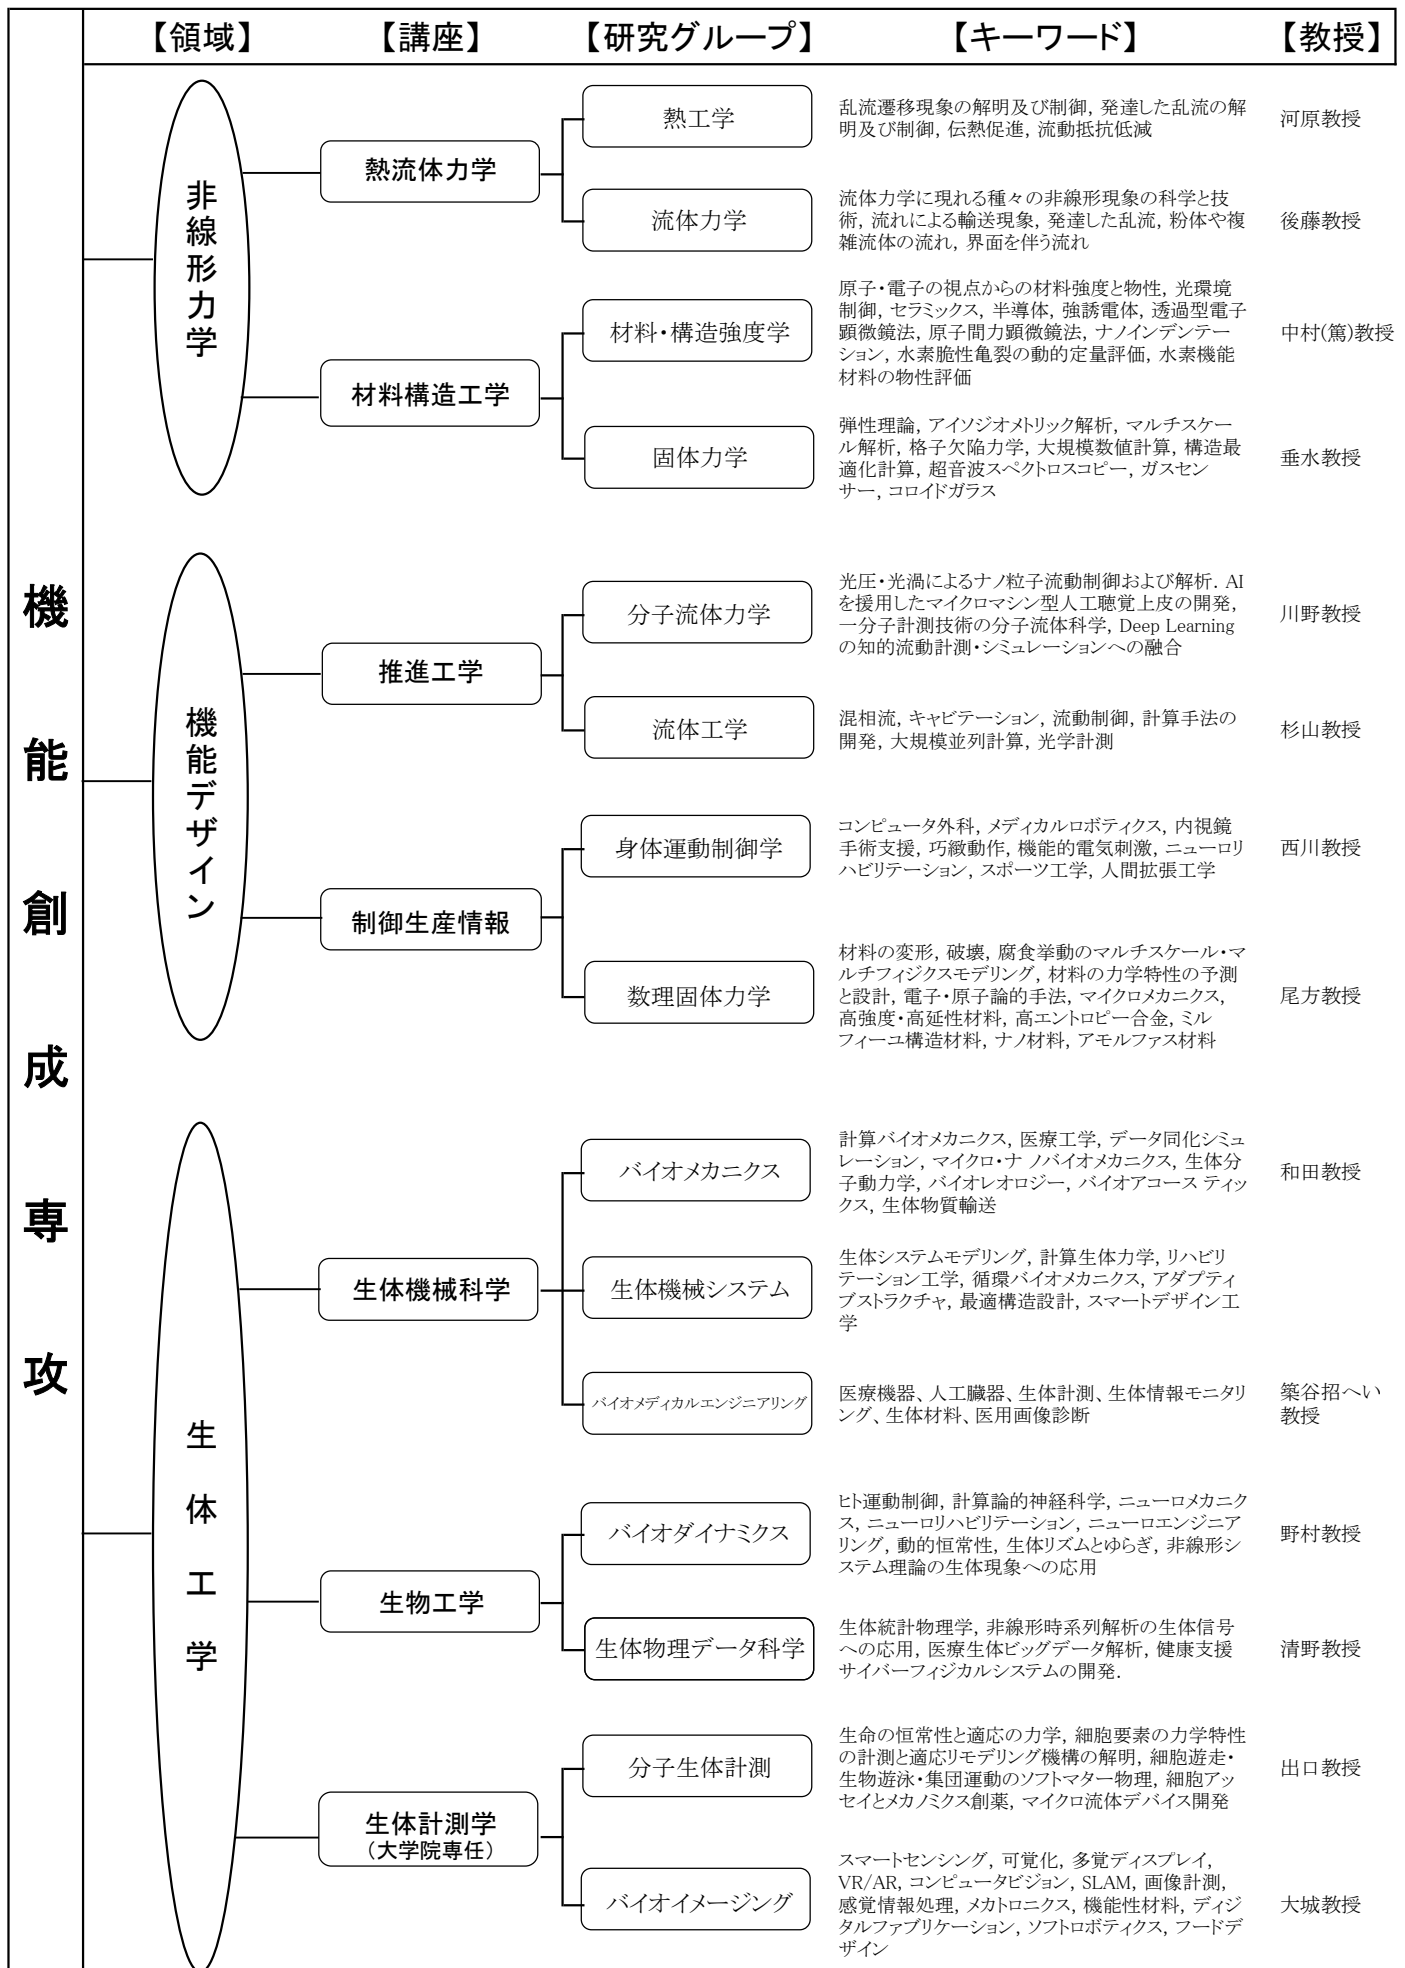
【領域】 【講座】 【研究グループ】 【キーワード】 【教授】

機能創成専攻

非線形力学

熱流体力学

熱工学
乱流遷移現象の解明及び制御, 発達した乱流の解明及び制御, 伝熱促進, 流動抵抗低減
河原教授

流体力学
流体力学に現れる種々の非線形現象の科学と技術, 流れによる輸送現象, 発達した乱流, 粉体や複雑流体の流れ, 界面を伴う流れ
後藤教授

材料構造工学

材料・構造強度学
原子・電子の視点からの材料強度と物性, 光環境制御, セラミックス, 半導体, 強誘電体, 透過型電子顕微鏡法, 原子間力顕微鏡法, ナノインデンテーション, 水素脆性亀裂の動的定量評価, 水素機能材料の物性評価
中村(篤)教授

固体力学
弾性理論, アイソジオメトリック解析, マルチスケール解析, 格子欠陥力学, 大規模数値計算, 構造最適化計算, 超音波スペクトロスコピー, ガスセンサー, コロイドガラス
垂水教授

機能デザイン

推進工学

分子流体力学
光圧・光渦によるナノ粒子流動制御および解析. AIを援用したマイクロマシン型人工聴覚上皮の開発, 一分子計測技術の分子流体科学, Deep Learningの知的流動計測・シミュレーションへの融合
川野教授

流体工学
混相流, キャビテーション, 流動制御, 計算手法の開発, 大規模並列計算, 光学計測
杉山教授

制御生産情報

身体運動制御学
コンピュータ外科, メディカルロボティクス, 内視鏡手術支援, 巧緻動作, 機能的電気刺激, ニューロリハビリテーション, スポーツ工学, 人間拡張工学
西川教授

数理固体力学
材料の変形, 破壊, 腐食挙動のマルチスケール・マルチフィジクスモデリング, 材料の力学特性の予測と設計, 電子・原子論的手法, マイクロメカニクス, 高強度・高延性材料, 高エントロピー合金, ミルフィーユ構造材料, ナノ材料, アモルファス材料
尾方教授

生体工学

生体機械科学

バイオメカニクス
計算バイオメカニクス, 医療工学, データ同化シミュレーション, マイクロ・ナ ノバイオメカニクス, 生体分子動力学, バイオレオロジー, バイオアコース ティックス, 生体物質輸送
和田教授

生体機械システム
生体システムモデリング, 計算生体力学, リハビリテーション工学, 循環バイオメカニクス, アダプティブストラクチャ, 最適構造設計, スマートデザイン工学

バイオメディカルエンジニアリング
医療機器、人工臓器、生体計測、生体情報モニタリング、生体材料、医用画像診断
築谷招へい教授

生物工学

バイオダイナミクス
ヒト運動制御, 計算論的神経科学, ニューロメカニクス, ニューロリハビリテーション, ニューロエンジニアリング, 動的恒常性, 生体リズムとゆらぎ, 非線形システム理論の生体現象への応用
野村教授

生体物理データ科学
生体統計物理学, 非線形時系列解析の生体信号への応用, 医療生体ビッグデータ解析, 健康支援サイバーフィジカルシステムの開発.
清野教授

生体計測学
(大学院専任)

分子生体計測
生命の恒常性と適応の力学, 細胞要素の力学特性の計測と適応リモデリング機構の解明, 細胞遊走・生物遊泳・集団運動のソフトマター物理, 細胞アッセイとメカノミクス創薬, マイクロ流体デバイス開発
出口教授

バイオイメージング
スマートセンシング, 可覚化, 多覚ディスプレイ, VR/AR, コンピュータビジョン, SLAM, 画像計測, 感覚情報処理, メカトロニクス, 機能性材料, ディジタルファブリケーション, ソフトロボティクス, フードデザイン
大城教授